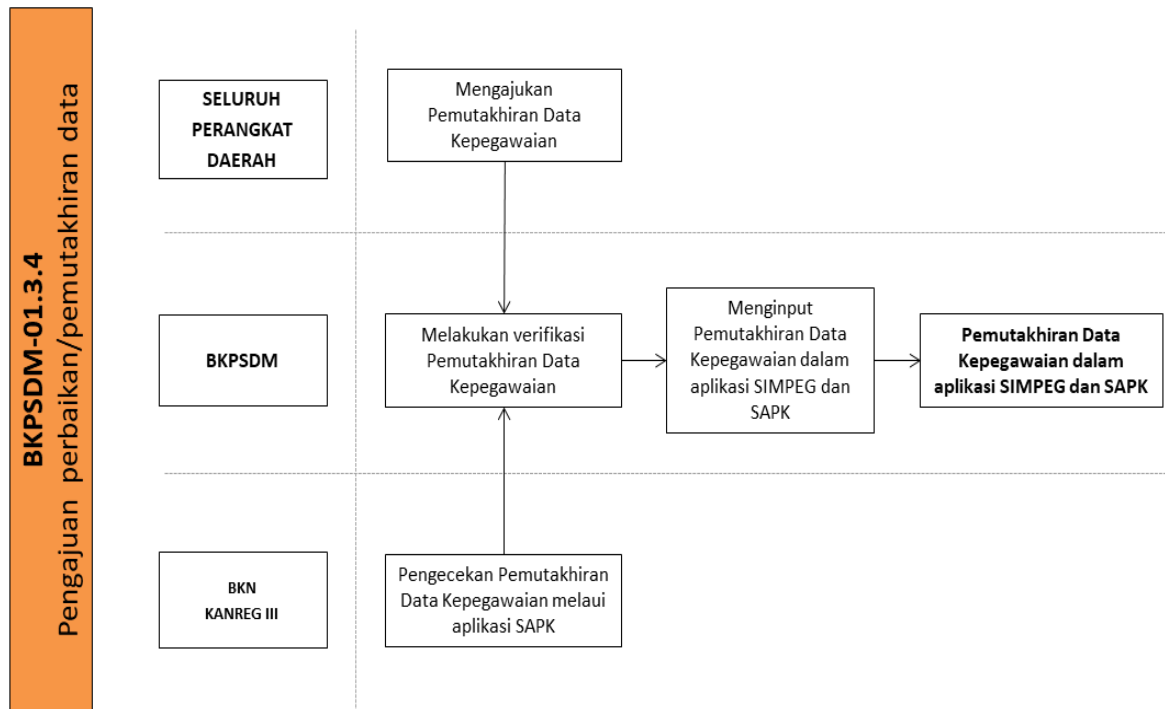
BKPSDM-01.3.4
Pengajuan perbaikan/pemutakhiran data

SELURUH PERANGKAT DAERAH

Mengajukan Pemutakhiran Data Kepegawaian

BKPSDM

Melakukan verifikasi Pemutakhiran Data Kepegawaian

Menginput Pemutakhiran Data Kepegawaian dalam aplikasi SIMPEG dan SAPK

Pemutakhiran Data Kepegawaian dalam aplikasi SIMPEG dan SAPK

BKN KANREG III

Pengecekan Pemutakhiran Data Kepegawaian melaui aplikasi SAPK